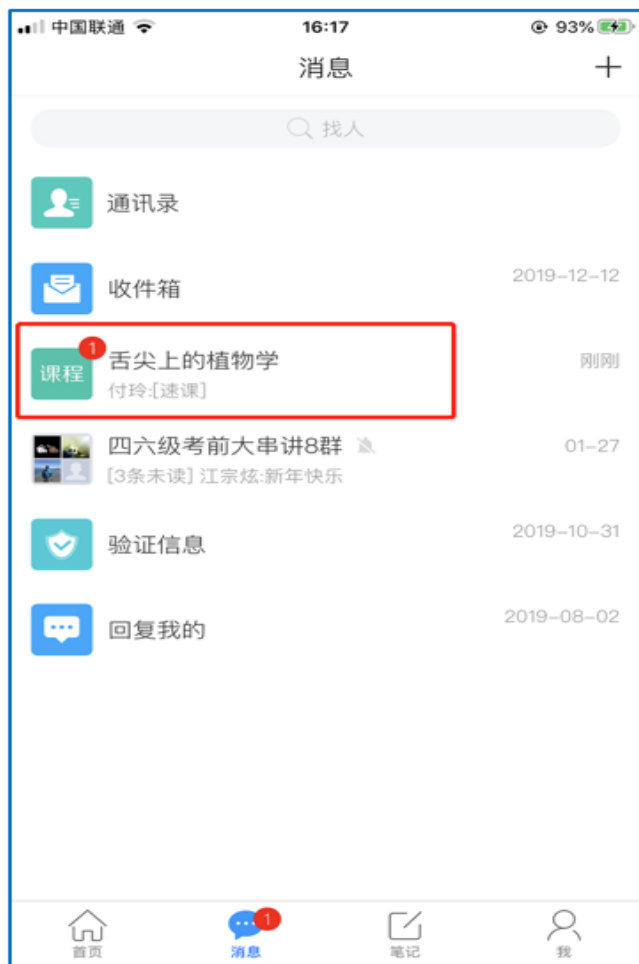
中国联通 16:17 93%

消息 +

找人

通讯录

收件箱 2019-12-12

课程 1 舌尖上的植物学 刚刚
付玲:[速课]

四六级考前大串讲8群 01-27
[3条未读] 江宗炫:新年快乐

验证信息 2019-10-31

回复我的 2019-08-02

首页 1 消息 笔记 我